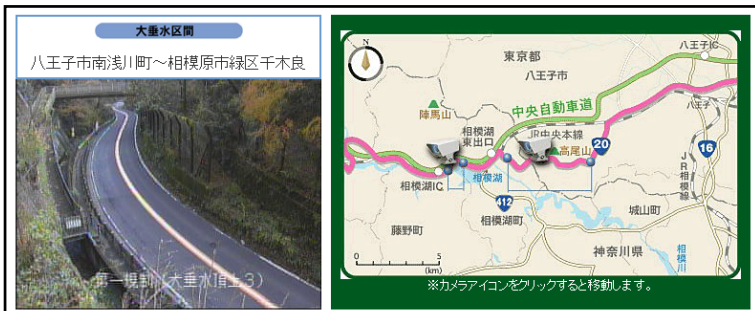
大垂水区間

八王子市南浅川町～相模原市緑区千木良

第一視制(大垂水頂上3)

N

東京都

八王子IC

八王子市

陣馬山

中央自動車道

八王子

相模湖東出口

JR中央本線

高尾山

20

16

JR横浜線

相模湖IC

相模湖

412

相模湖町

城山町

藤野町

神奈川県

相模川

0 5 (km)

※カメラアイコンをクリックすると移動します。